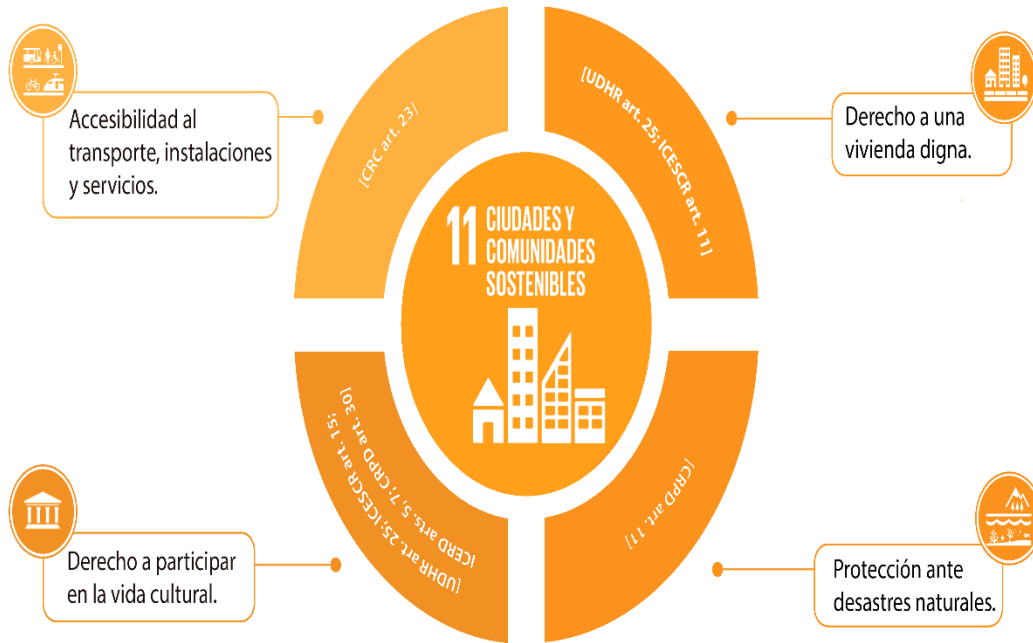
Accesibilidad al transporte, instalaciones y servicios.

[CRC art. 23]

[UDHR art. 25; ICESCR art. 11]

Derecho a una vivienda digna.

11 CIUDADES Y COMUNIDADES SOSTENIBLES

[UDHR art. 25; ICESCR art. 15; ICERD arts. 5, 7; CRPD art. 30]

[CRPD art. 11]

Derecho a participar en la vida cultural.

Protección ante desastres naturales.